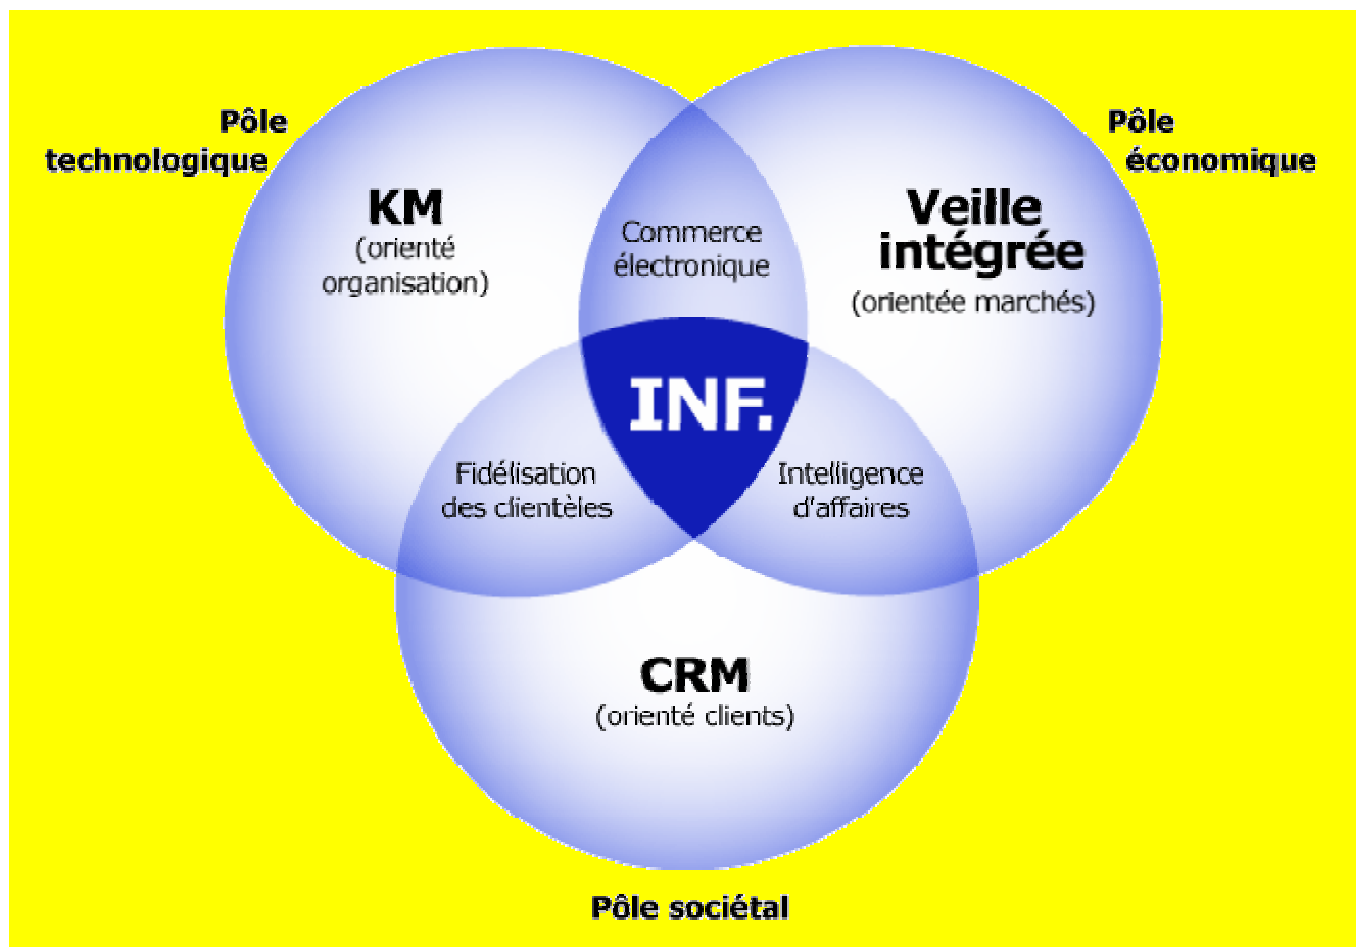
Pôle technologique

KM
(orienté organisation)

Commerce électronique

Pôle économique

Veille intégrée
(orientée marchés)

INF.

Fidélisation des clientèles

Intelligence d'affaires

CRM
(orienté clients)

Pôle sociétal